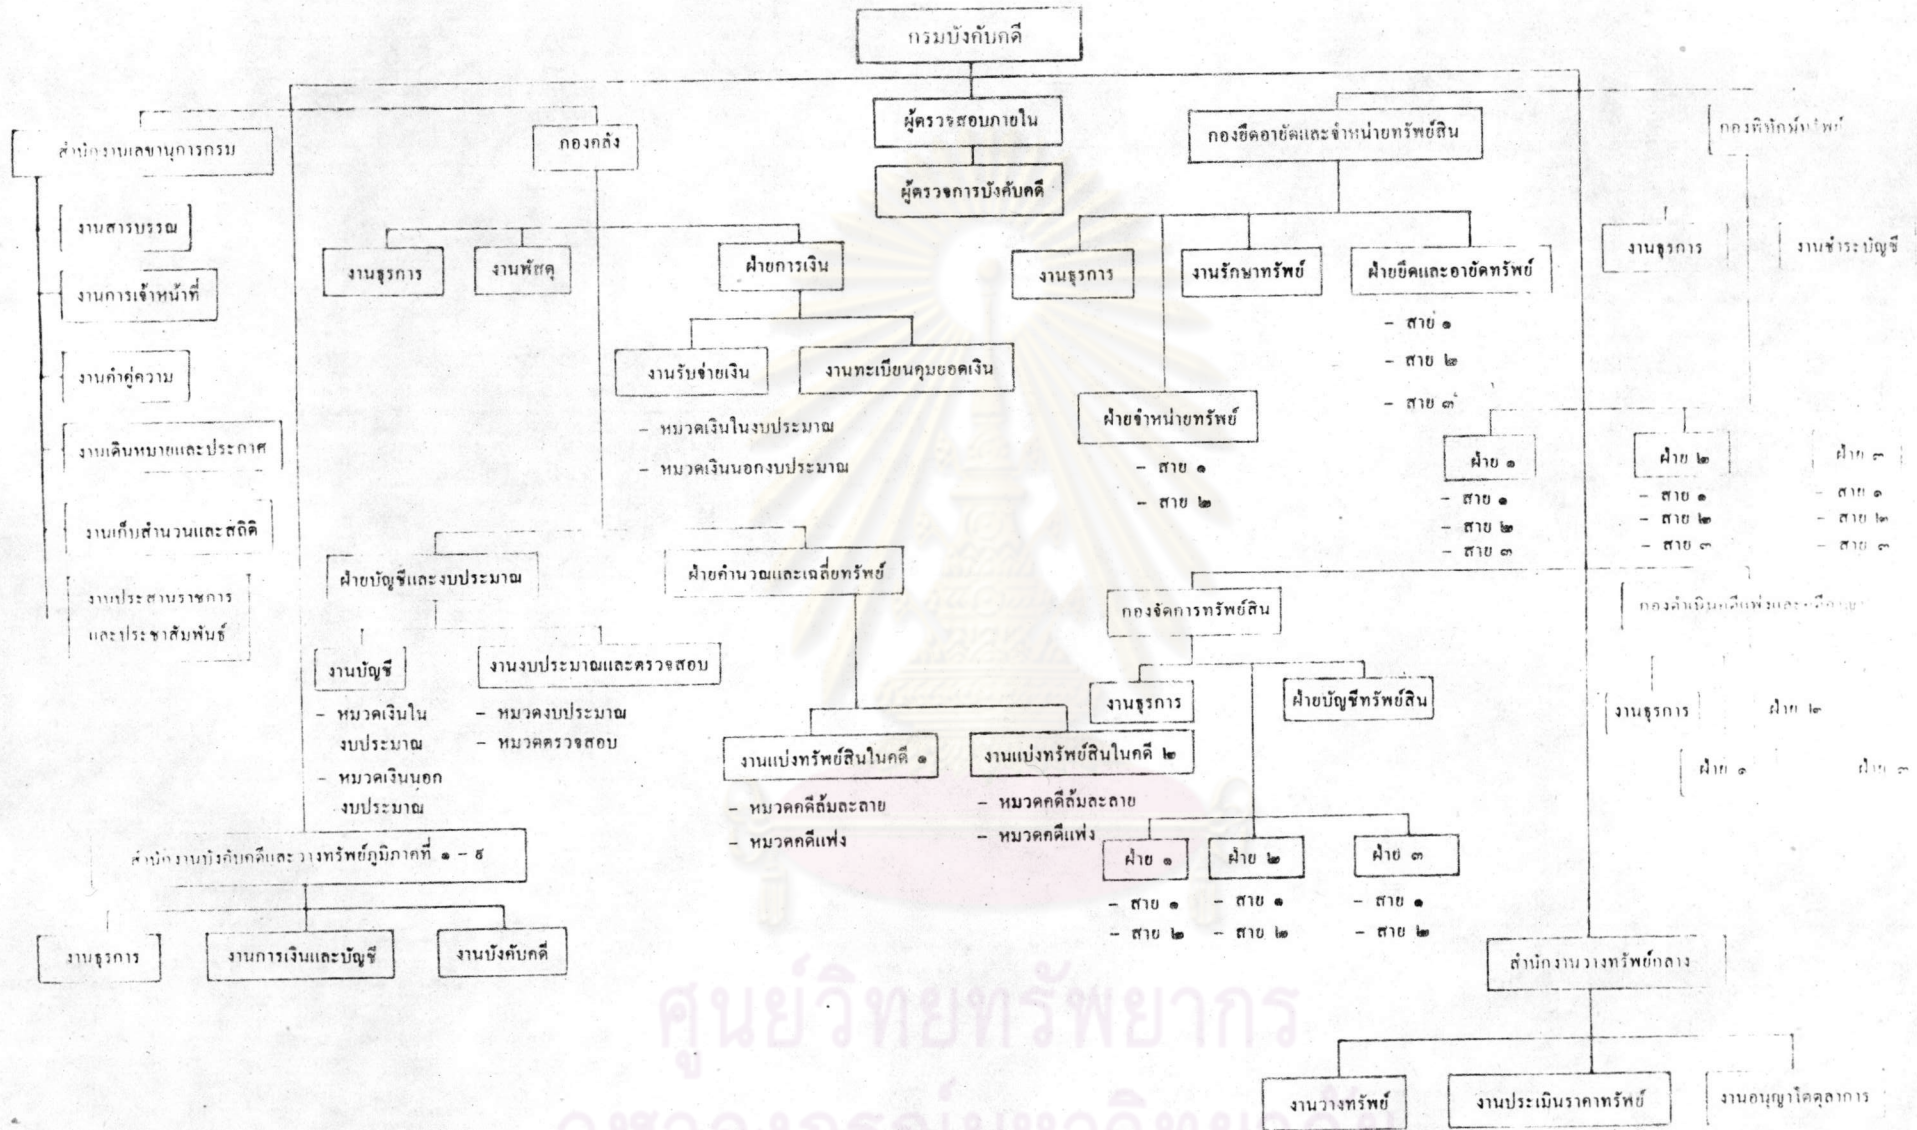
กรมบังคับคดี

ผู้ตรวจสอบภายใน

ผู้ตรวจการบังคับคดี

สำนักงานเลขานุการกรม

งานสารบรรณ

งานการเจ้าหน้าที่

งานคำคู่ความ

งานเดินหมายและประกาศ

งานเก็บสำนวนและสถิติ

งานประสานราชการและประชาสัมพันธ์

กองคลัง

งานธุรการ

งานพัสดุ

ฝ่ายการเงิน

งานรับจ่ายเงิน

งานทะเบียนคุมยอดเงิน

- หมวดเงินในงบประมาณ

- หมวดเงินนอกงบประมาณ

ฝ่ายบัญชีและงบประมาณ

งานบัญชี

- หมวดเงินในงบประมาณ

- หมวดเงินนอกงบประมาณ

งานงบประมาณและตรวจสอบ

- หมวดงบประมาณ

- หมวดตรวจสอบ

ฝ่ายคำนวณและเฉลี่ยทรัพย์

งานแบ่งทรัพย์สินในคดี ๑

- หมวดคดีล้มละลาย

- หมวดคดีแพ่ง

งานแบ่งทรัพย์สินในคดี ๒

- หมวดคดีล้มละลาย

- หมวดคดีแพ่ง

สำนักงานบังคับคดีและวางทรัพย์ภูมิภาคที่ ๑ - ๕

งานธุรการ

งานการเงินและบัญชี

งานบังคับคดี

กองยึดอายัดและจำหน่ายทรัพย์สิน

งานธุรการ

งานรักษาทรัพย์

ฝ่ายยึดและอายัดทรัพย์

- สาย ๑

- สาย ๒

- สาย ๓

ฝ่ายจำหน่ายทรัพย์

- สาย ๑

- สาย ๒

ฝ่าย ๑

- สาย ๑

- สาย ๒

- สาย ๓

กองจัดการทรัพย์สิน

งานธุรการ

ฝ่ายบัญชีทรัพย์สิน

ฝ่าย ๑

- สาย ๑

- สาย ๒

ฝ่าย ๒

- สาย ๑

- สาย ๒

ฝ่าย ๓

- สาย ๑

- สาย ๒

กองพิทักษ์ทรัพย์

งานธุรการ

งานชำระบัญชี

ฝ่าย ๒

- สาย ๑

- สาย ๒

- สาย ๓

ฝ่าย ๓

- สาย ๑

- สาย ๒

- สาย ๓

กองดำเนินคดีแพ่งและ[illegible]

งานธุรการ

ฝ่าย ๒

ฝ่าย ๑

ฝ่าย ๓

สำนักงานวางทรัพย์กลาง

งานวางทรัพย์

งานประเมินราคาทรัพย์

งานอนุญาโตตุลาการ

ศูนย์วิทยทรัพยากร